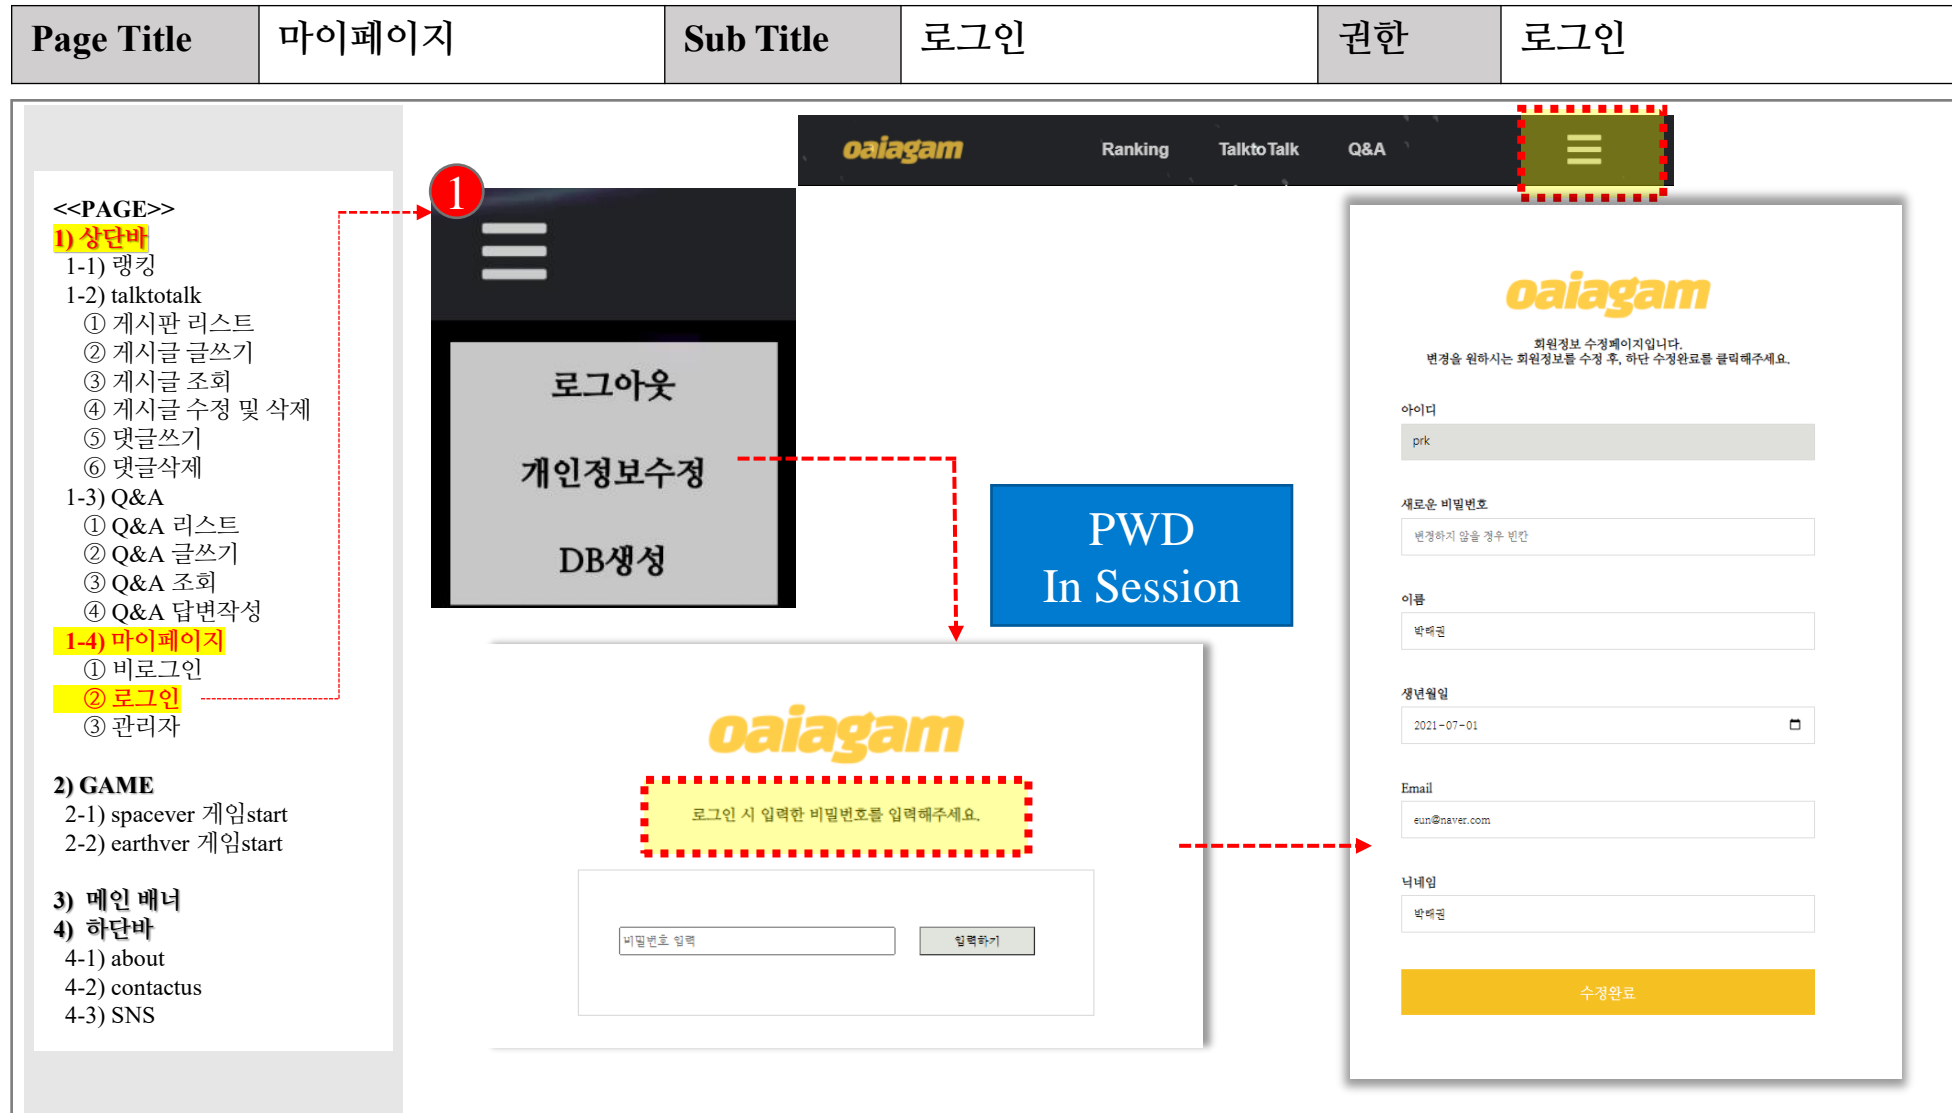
| Page Title | 마이페이지 | Sub Title | 로그인 | 권한 | 로그인 |
|---|---|---|---|---|---|

<<PAGE>>
1) 상단바
1-1) 랭킹
1-2) talktotalk
① 게시판 리스트
② 게시글 글쓰기
③ 게시글 조회
④ 게시글 수정 및 삭제
⑤ 댓글쓰기
⑥ 댓글삭제
1-3) Q&A
① Q&A 리스트
② Q&A 글쓰기
③ Q&A 조회
④ Q&A 답변작성
1-4) 마이페이지
① 비로그인
② 로그인
③ 관리자

2) GAME
2-1) spacever 게임start
2-2) earthver 게임start

3) 메인 배너
4) 하단바
4-1) about
4-2) contactus
4-3) SNS

oaiagam Ranking TalktoTalk Q&A

1

로그아웃
개인정보수정
DB생성

PWD
In Session

oaiagam
로그인 시 입력한 비밀번호를 입력해주세요.
비밀번호 입력
입력하기

oaiagam
회원정보 수정페이지입니다.
변경을 원하시는 회원정보를 수정 후, 하단 수정완료를 클릭해주세요.
아이디
prk
새로운 비밀번호
변경하지 않을 경우 빈칸
이름
박태권
생년월일
2021-07-01
Email
eun@naver.com
닉네임
박태권
수정완료